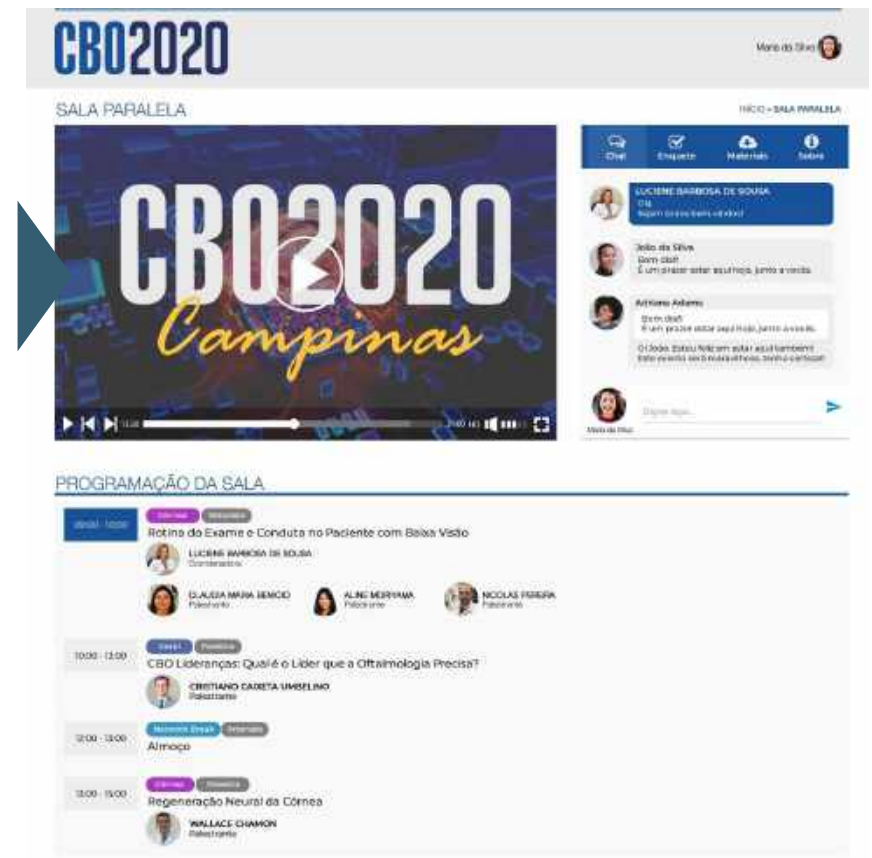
CBO2020

Maria da Silva

SALA PARALELA

INÍCIO > SALA PARALELA

CBO2020
Campinas

Chat
Enquete
Materiais
Sobre

LUCIENE BARBOSA DE SOUSA
Olá
Sejam todos bem-vindos!

João da Silva
Bom dia!!
É um prazer estar aqui hoje, junto a vocês.

Adriano Adamo
Bom dia!!
É um prazer estar aqui hoje, junto a vocês.
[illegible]

Digite aqui...

Maria da Silva

PROGRAMAÇÃO DA SALA

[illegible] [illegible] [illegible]
Rotina do Exame e Conduta no Paciente com Baixa Visão
LUCIENE BARBOSA DE SOUSA
Coordenadora
CLAUDIA MARIA SENCIO
Palestrante
ALINE MORIYAMA
Palestrante
NICOLAS PEREIRA
Palestrante

10:00 - 12:00
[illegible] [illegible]
CBO Lideranças: Qual é o Líder que a Oftalmologia Precisa?
CRISTIANO CALETA UMBELINO
Palestrante

12:00 - 13:00
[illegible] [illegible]
Almoço

13:00 - 15:00
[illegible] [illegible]
Regeneração Neural da Córnea
WALLACE CHAMON
Palestrante